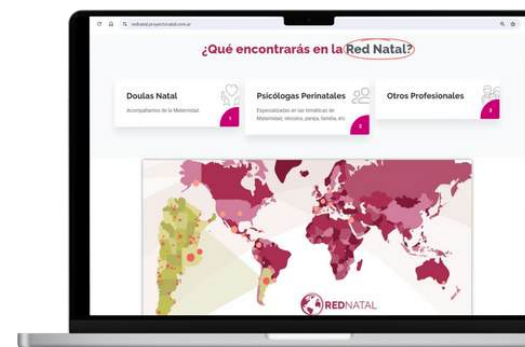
rednatal.proyectonatal.com.ar

¿Qué encontrarás en la Red Natal?

Doulas Natal
Acompañantes de la Maternidad
1

Psicólogas Perinatales
Especializadas en las temáticas de Maternidad, vínculos, pareja, familia, etc.
2

Otros Profesionales
3

REDNATAL